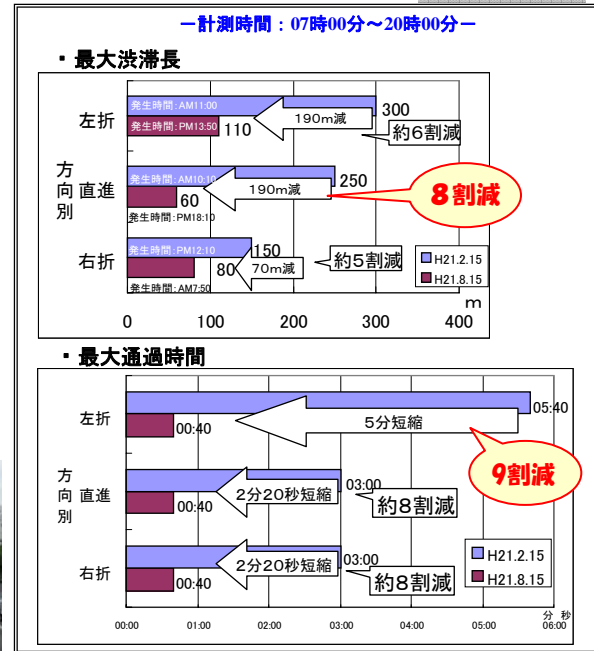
－計測時間：07時00分～20時00分－

・最大渋滞長

左折
発生時間：AM11:00
300
発生時間：PM13:50
110
190m減
約6割減

方向別
直進
発生時間：AM10:10
250
60
発生時間：PM18:10
190m減
8割減

右折
発生時間：PM12:10
150
80
70m減
約5割減
発生時間：AM7:50

H21.2.15
H21.8.15

m
0 100 200 300 400

・最大通過時間

左折
05:40
00:40
5分短縮
9割減

方向別
直進
03:00
00:40
2分20秒短縮
約8割減

右折
03:00
00:40
2分20秒短縮
約8割減

H21.2.15
H21.8.15

分 秒
00:00 01:00 02:00 03:00 04:00 05:00 06:00